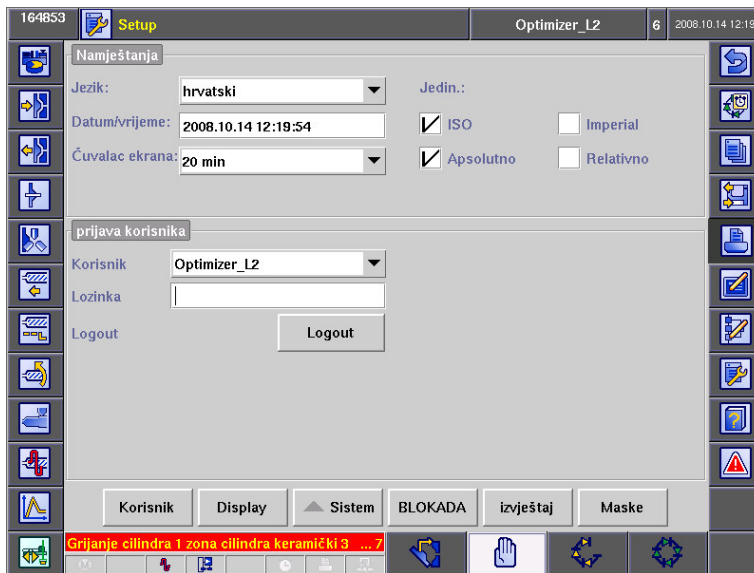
164853 Setup Optimizer_L2 6 2008.10.14 12:19

Namještanja

Jezik: hrvatski

Datum/vrijeme: 2008.10.14 12:19:54

Čuvalac ekrana: 20 min

Jedin.:

ISO

Imperial

Apsolutno

Relativno

prijava korisnika

Korisnik Optimizer_L2

Lozinka

Logout

Logout

Korisnik

Display

Sistem

BLOKADA

izvještaj

Maske

Grijanje cilindra 1 zona cilindra keramički 3 ... 7